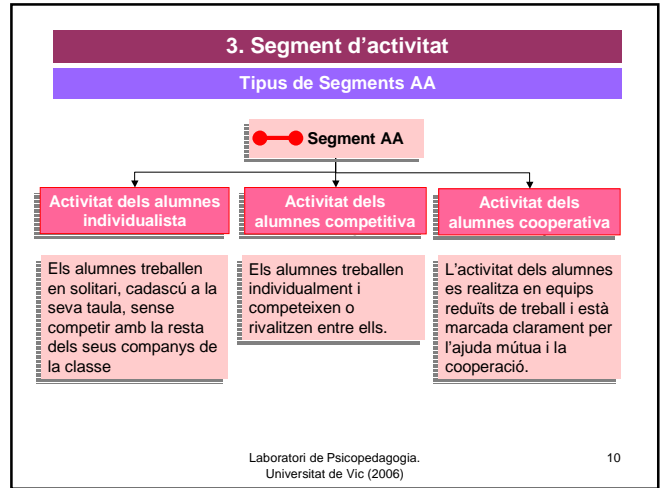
3. Segment d’activitat

Tipus de Segments AA

Segment AA

Activitat dels alumnes individualista

Activitat dels alumnes competitiva

Activitat dels alumnes cooperativa

Els alumnes treballen en solitari, cadascú a la seva taula, sense competir amb la resta dels seus companys de la classe

Els alumnes treballen individualment i competeixen o rivalitzen entre ells.

L’activitat dels alumnes es realitza en equips reduïts de treball i està marcada clarament per l’ajuda mútua i la cooperació.

Laboratori de Psicopedagogia. Universitat de Vic (2006)

10